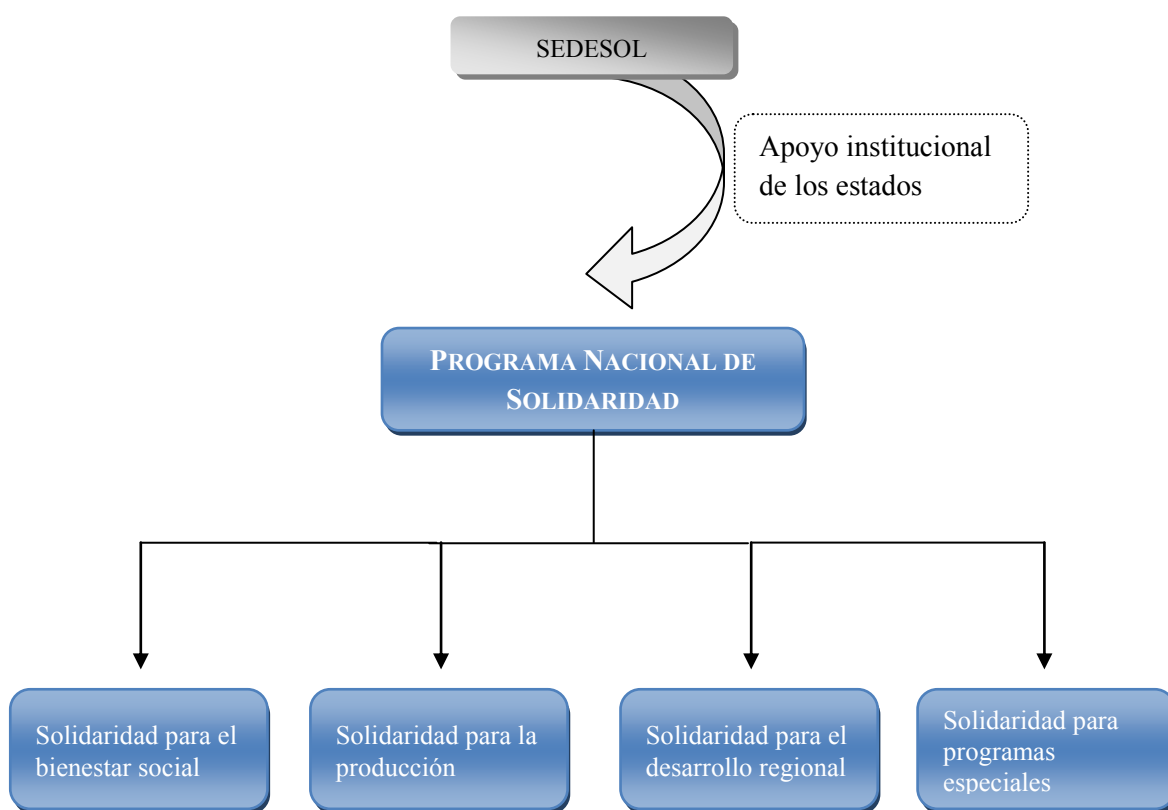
SEDESOL

Apoyo institucional de los estados

PROGRAMA NACIONAL DE SOLIDARIDAD

Solidaridad para el bienestar social

Solidaridad para la producción

Solidaridad para el desarrollo regional

Solidaridad para programas especiales